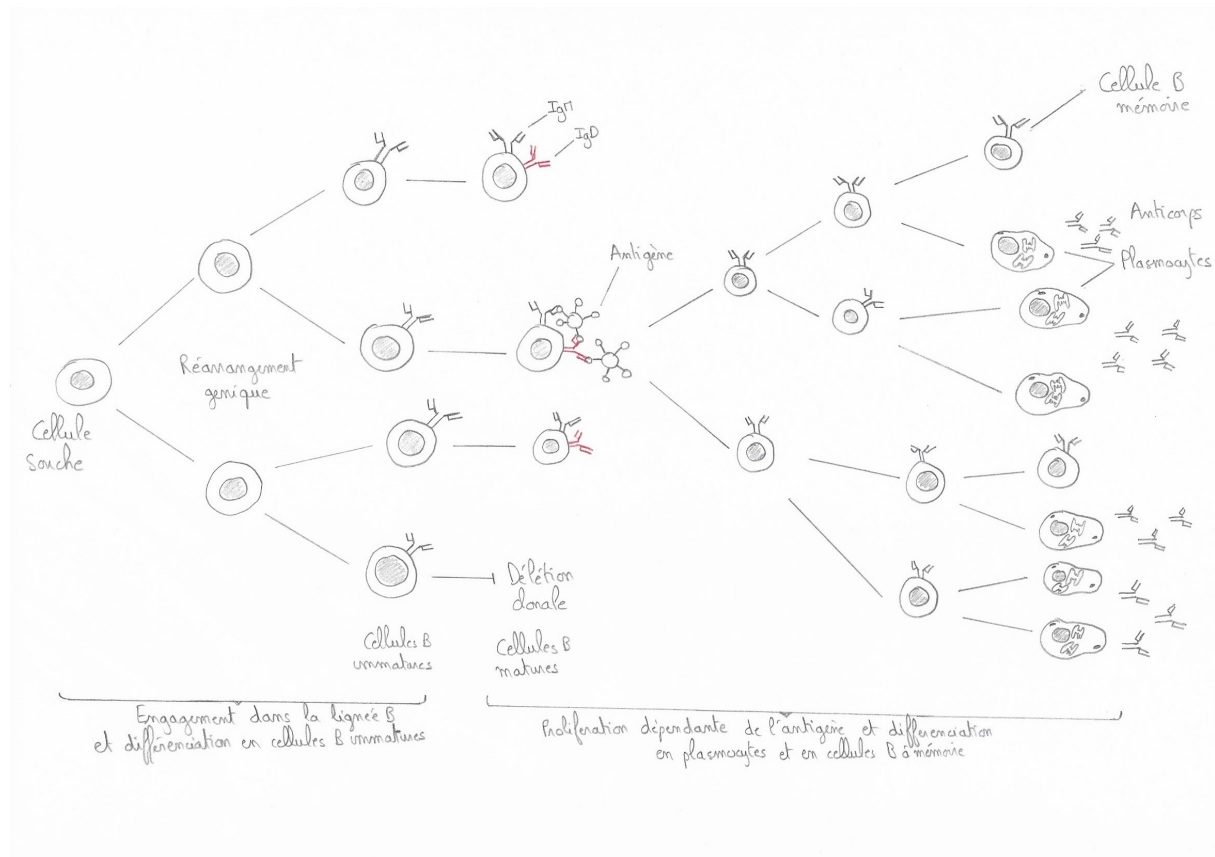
IgM

IgD

Cellule B mémoire

Anticorps

Plasmocytes

Antigène

Réarrangement génique

Cellule Souche

Délétion clonale

Cellules B immatures

Cellules B matures

Engagement dans la lignée B et différenciation en cellules B immatures

Prolifération dépendante de l'antigène et différenciation en plasmocytes et en cellules B à mémoire